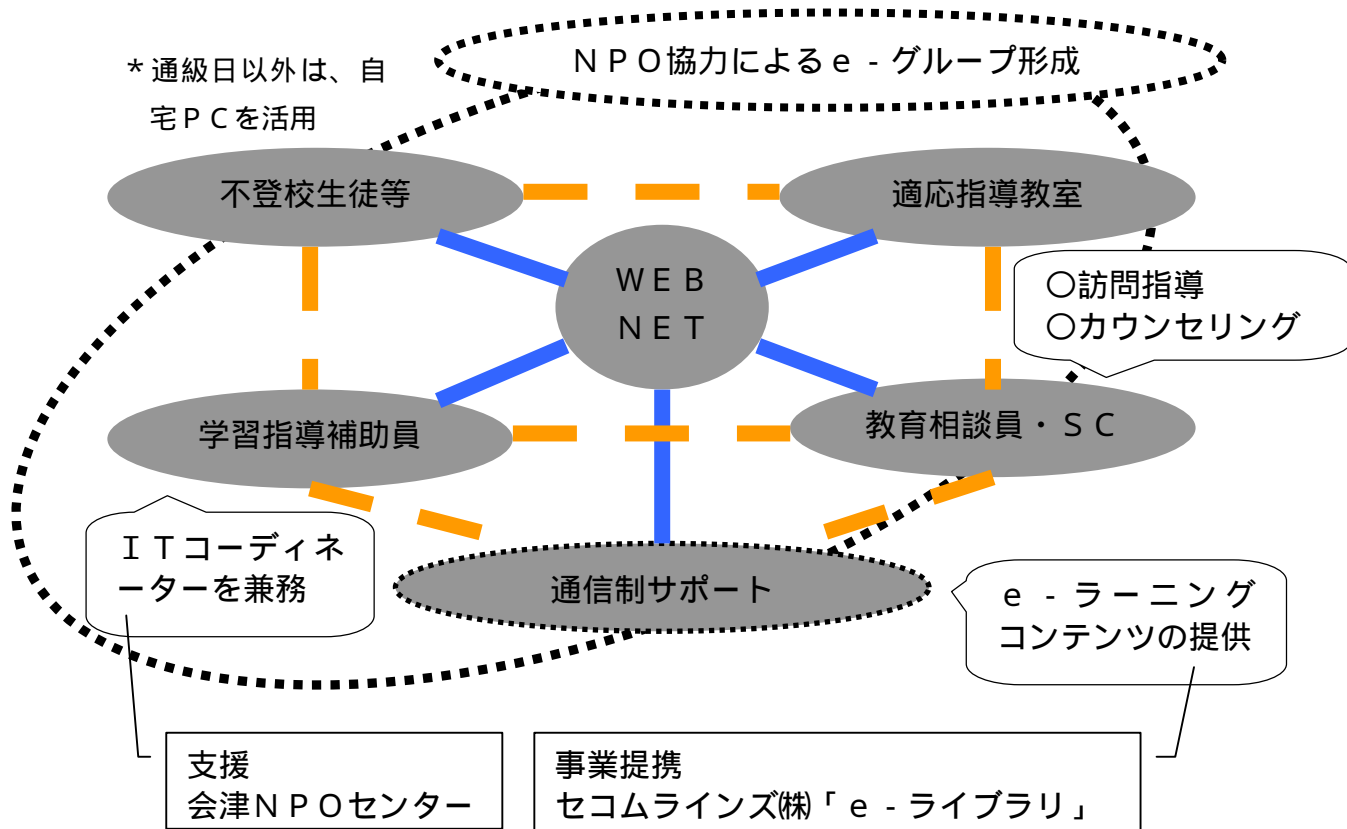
＊通級日以外は、自宅ＰＣを活用

ＮＰＯ協力によるｅ－グループ形成

不登校生徒等

適応指導教室

ＷＥＢ
ＮＥＴ

○訪問指導
○カウンセリング

学習指導補助員

教育相談員・ＳＣ

ＩＴコーディネーターを兼務

通信制サポート

ｅ－ラーニングコンテンツの提供

支援
会津ＮＰＯセンター

事業提携
セコムラインズ㈱「ｅ－ライブラリ」